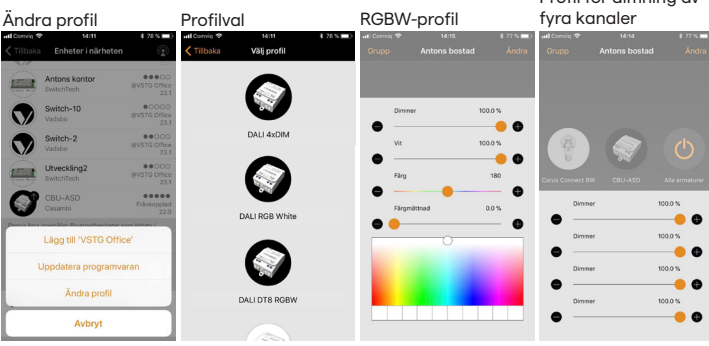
Ändra profil

Comviq 14:11 78 %

Tillbaka Enheter i närheten

Antons kontor
SwitchTech
@VSTG Office
23.1

Switch-10
Vadsbo
@VSTG Office
23.1

Switch-2
Vadsbo
@VSTG Office
23.1

Utveckling2
SwitchTech
@VSTG Office
23.1

CBU-ASD
Casambi
Frånkopplad
22.0

Lägg till 'VSTG Office'

Uppdatera programvaran

Ändra profil

Avbryt

Profilval

Comviq 14:11 78 %

Tillbaka Välj profil

DALI 4xDIM

DALI RGB White

DALI DT8 RGBW

RGBW-profil

Comviq 14:15 77 %

Grupp Antons bostad Ändra

Dimmer 100.0 %

Vit 100.0 %

Färg 180

Färgmättnad 0.0 %

Profil för dimning av fyra kanaler

Comviq 14:14 77 %

Grupp Antons bostad Ändra

Canus Connect 8W CBU-ASD Alla armaturer

Dimmer 100.0 %

Dimmer 100.0 %

Dimmer 100.0 %

Dimmer 100.0 %